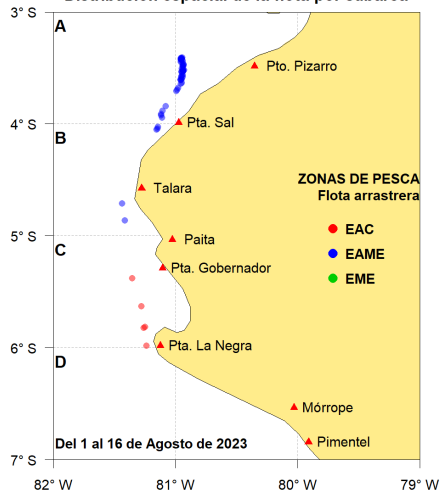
Distribución espacial de la flota por cabarca

3° S
4° S
5° S
6° S
7° S

A
B
C
D

Pto. Pizarro
Pta. Sal
Talara
Paita
Pta. Gobernador
Pta. La Negra
Mórrope
Pimentel

ZONAS DE PESCA
Flota arrastrera
EAC
EAME
EME

Del 1 al 16 de Agosto de 2023

82° W
81° W
80° W
79° W